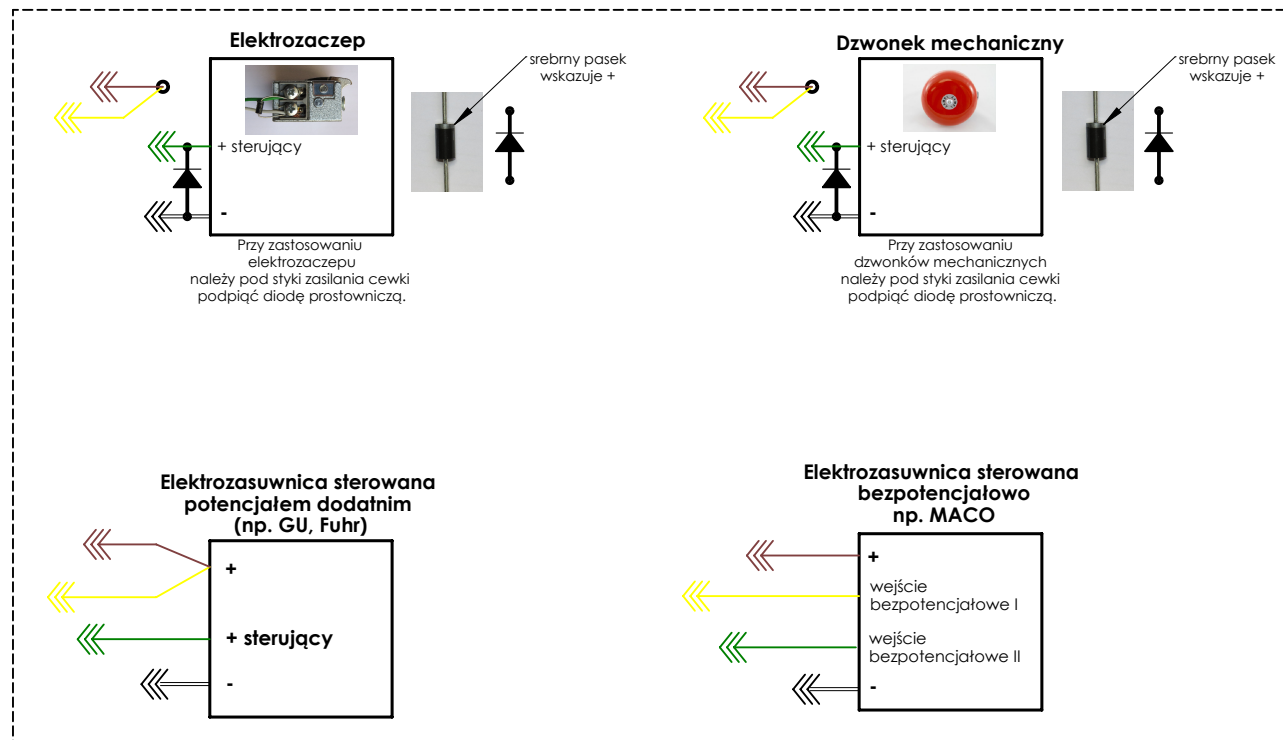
Elektrozaczep

+ sterujący

-

srebrny pasek wskazuje +

Przy zastosowaniu elektrozaczepu należy pod styki zasilania cewki podpiąć diodę prostowniczą.

Dzwonek mechaniczny

+ sterujący

-

srebrny pasek wskazuje +

Przy zastosowaniu dzwonków mechanicznych należy pod styki zasilania cewki podpiąć diodę prostowniczą.

Elektrozasuwnica sterowana potencjałem dodatnim (np. GU, Fuhr)

+

+ sterujący

-

Elektrozasuwnica sterowana bezpotencjałowo np. MACO

+

wejście bezpotencjałowe I

wejście bezpotencjałowe II

-